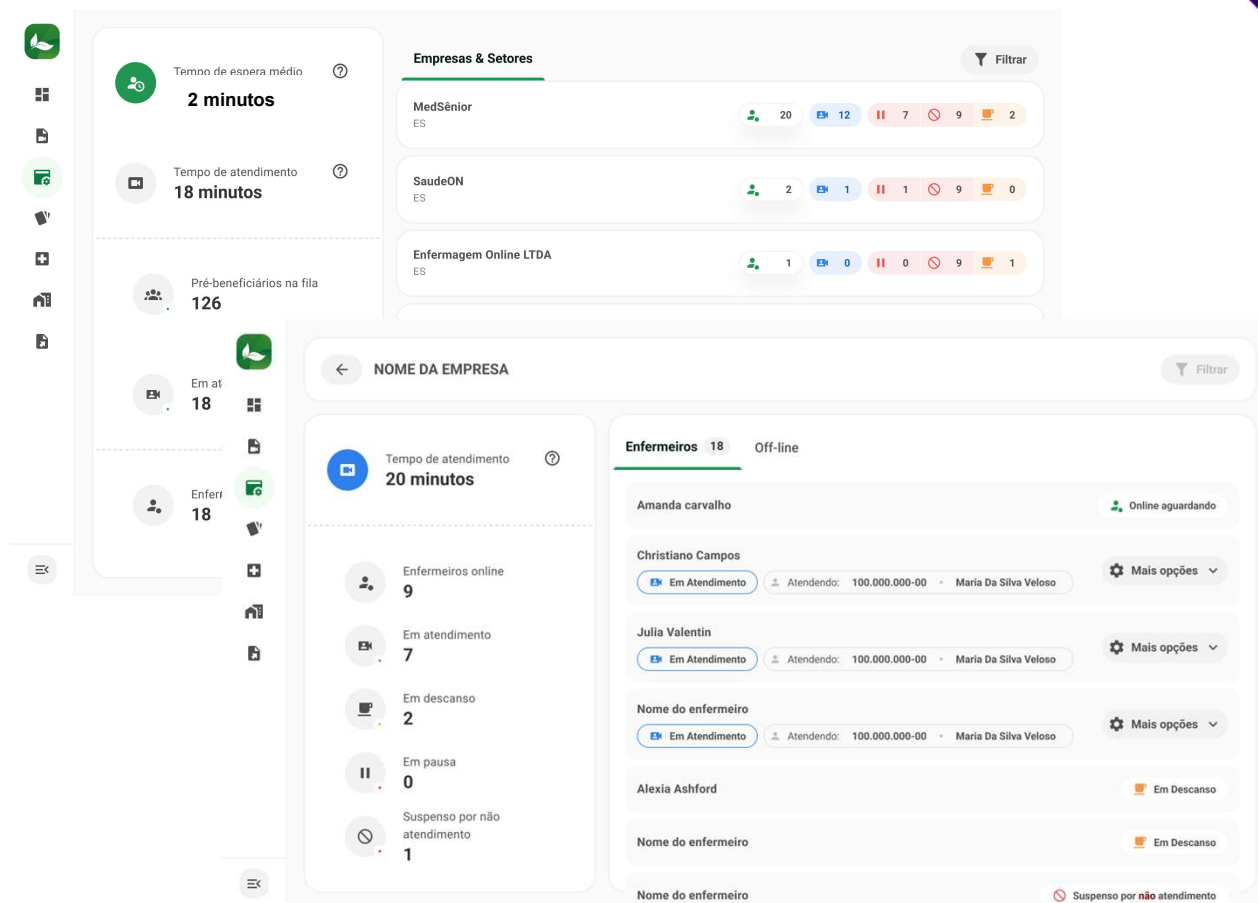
Tempo de espera médio
2 minutos

Tempo de atendimento
18 minutos

Pré-beneficiários na fila
126

Em at
18

Enfer
18

Empresas & Setores

Filtrar

MedSênior
ES
20 12 7 9 2

SaudeON
ES
2 1 1 9 0

Enfermagem Online LTDA
ES
1 0 0 9 1

NOME DA EMPRESA

Filtrar

Tempo de atendimento
20 minutos

Enfermeiros online
9

Em atendimento
7

Em descanso
2

Em pausa
0

Suspenso por não atendimento
1

Enfermeiros 18
Off-line

Amanda carvalho
Online aguardando

Christiano Campos
Em Atendimento
Atendendo: 100.000.000-00 • Maria Da Silva Veloso
Mais opções

Julia Valentin
Em Atendimento
Atendendo: 100.000.000-00 • Maria Da Silva Veloso
Mais opções

Nome do enfermeiro
Em Atendimento
Atendendo: 100.000.000-00 • Maria Da Silva Veloso
Mais opções

Alexia Ashford
Em Descanso

Nome do enfermeiro
Em Descanso

Nome do enfermeiro
Suspenso por não atendimento